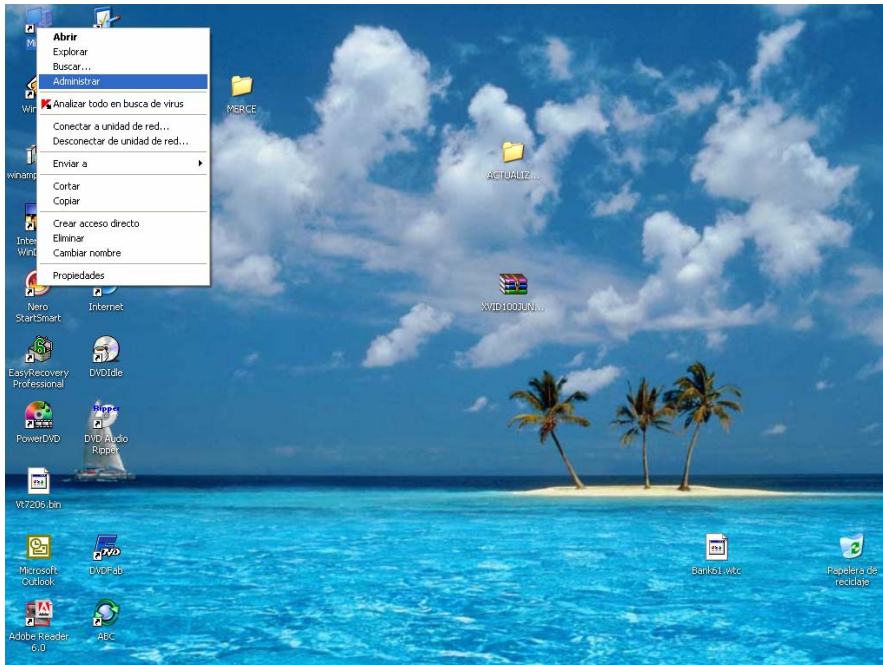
M

Abrir
Explorar
Buscar...
Administrar
Analizar todo en busca de virus
Conectar a unidad de red...
Desconectar de unidad de red...
Enviar a
Cortar
Copiar
Crear acceso directo
Eliminar
Cambiar nombre
Propiedades

Win

winamp

Inter
Win

MERCE

ACTUALIZ...

XVID100JUN...

Nero StartSmart

Internet

EasyRecovery Professional

DVDIdle

PowerDVD

DVD Audio Ripper

Vt7206.bin

Microsoft Outlook

DVDFab

Bank61.wtc

Papelera de reciclaje

Adobe Reader 6.0

ABC